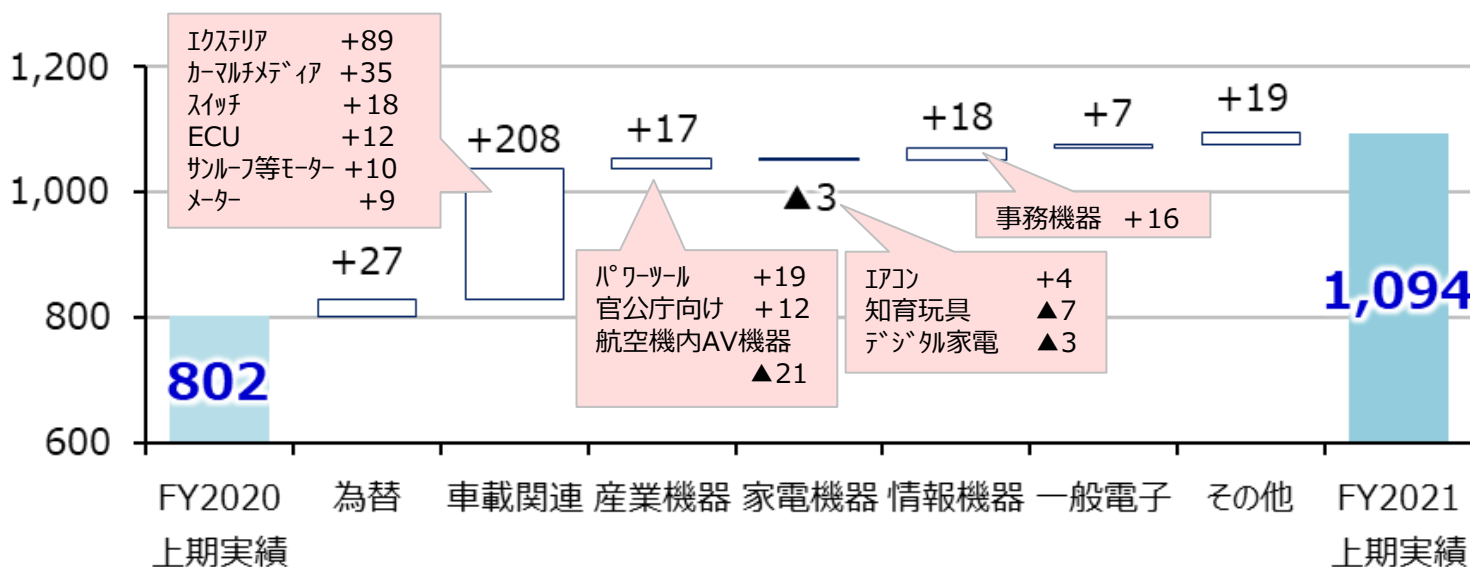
1,200
1,000
800
600

ｴｸｽﾃﾘｱ +89
ｶｰﾏﾙﾁﾒﾃﾞｨｱ +35
ｽｲｯﾁ +18
ECU +12
ｻﾝﾙｰﾌ等ﾓｰﾀｰ +10
ﾒｰﾀｰ +9

+27
+208
+17
▲3
+18
+7
+19

ﾊﾟﾜｰﾂｰﾙ +19
官公庁向け +12
航空機内AV機器 ▲21

ｴｱｺﾝ +4
知育玩具 ▲7
ﾃﾞｼﾞﾀﾙ家電 ▲3

事務機器 +16

802
1,094

FY2020 上期実績
為替
車載関連
産業機器
家電機器
情報機器
一般電子
その他
FY2021 上期実績